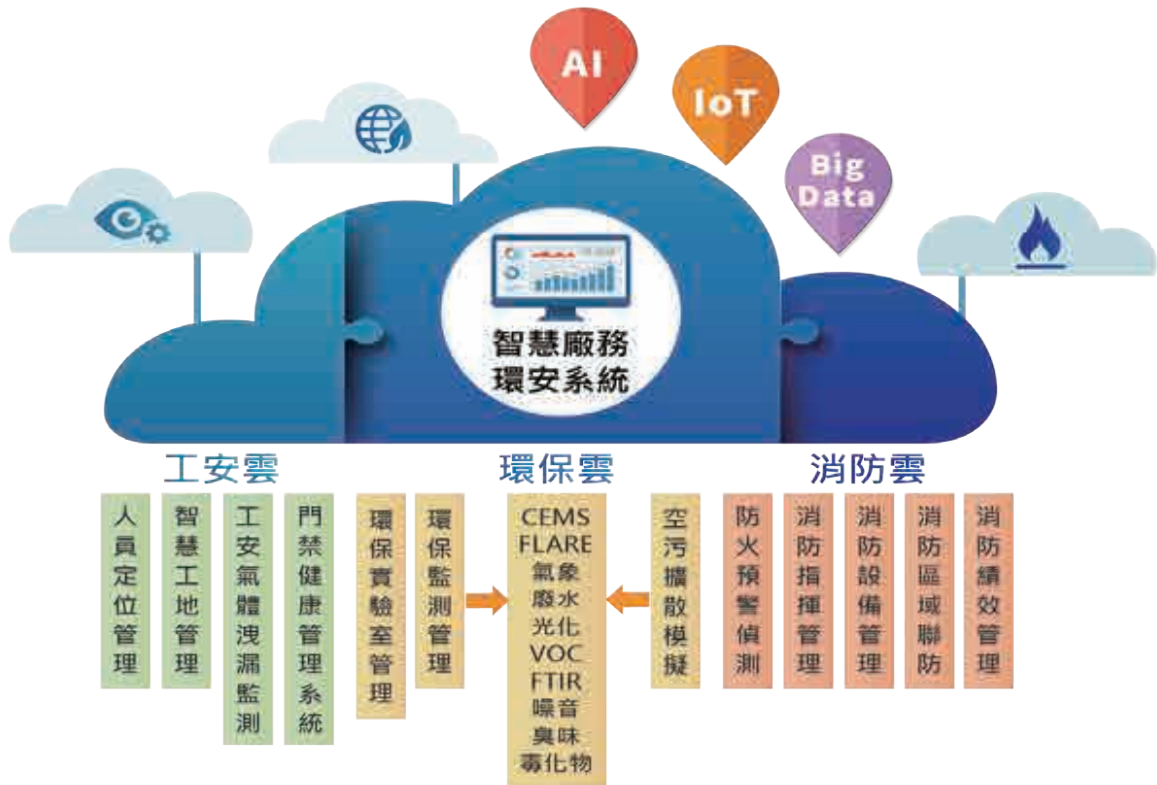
AI

IoT

Big Data

智慧廠務
環安系統

工安雲

環保雲

消防雲

人員定位管理

智慧工地管理

工安氣體洩漏監測

門禁健康管理系統

環保實驗室管理

環保監測管理

CEMS
FLARE
氣象
廢水
光化
VOC
FTIR
噪音
臭味
毒化物

空污擴散模擬

防火預警偵測

消防指揮管理

消防設備管理

消防區域聯防

消防績效管理